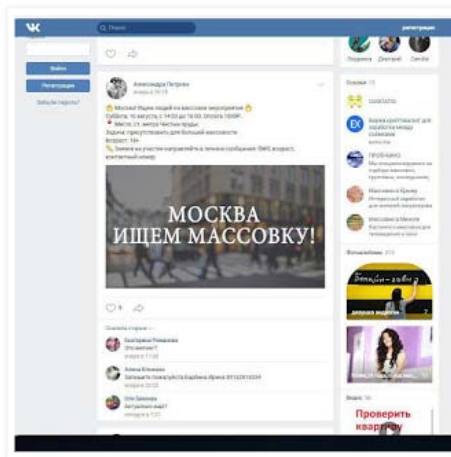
VK Поиск регистрация

Войти
Регистрация
Забыли пароль?

Людмила Дмитрий Сергей

Александра Петрова
вчера в 19:19

Москва! Ищем людей на массовое мероприятие
Суббота, 10 августа, с 14:00 до 16:00. Оплата 1000Р.
Место: ст. метро Чистые пруды
Задача: присутствовать для большей массовости
Возраст: 18+
Заявки на участие направляйте в личные сообщения: ФИО, возраст, контактный номер

МОСКВА
ИЩЕМ МАССОВКУ!

Группы 15
ШАБАШКА
Биржа фрилансеров
ПРОБУЮ
Массовки в Москве

Фотоальбомы

Проверить квартиру

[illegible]